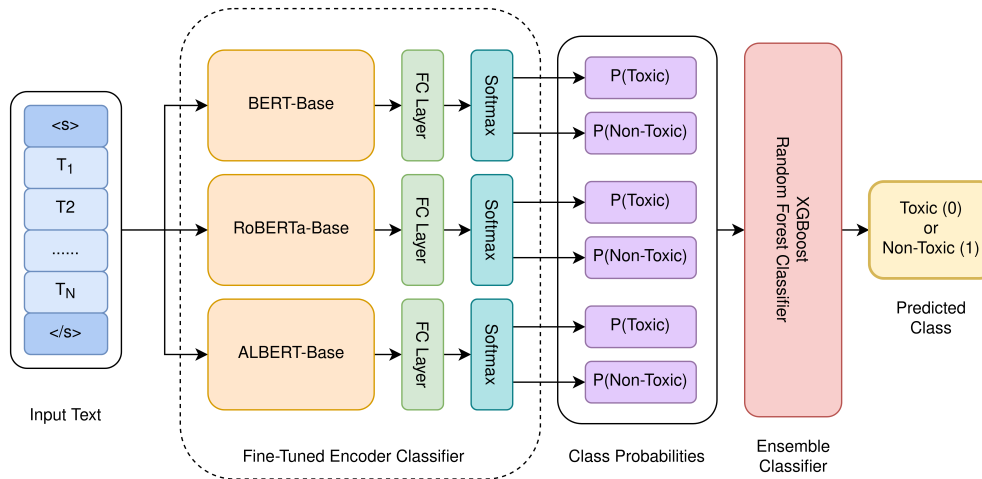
<s>

$T_1$

T2

......

$T_N$

</s>

Input Text

BERT-Base

FC Layer

Softmax

RoBERTa-Base

FC Layer

Softmax

ALBERT-Base

FC Layer

Softmax

Fine-Tuned Encoder Classifier

P(Toxic)

P(Non-Toxic)

P(Toxic)

P(Non-Toxic)

P(Toxic)

P(Non-Toxic)

Class Probabilities

XGBoost
Random Forest Classifier

Ensemble Classifier

Toxic (0)
or
Non-Toxic (1)

Predicted Class